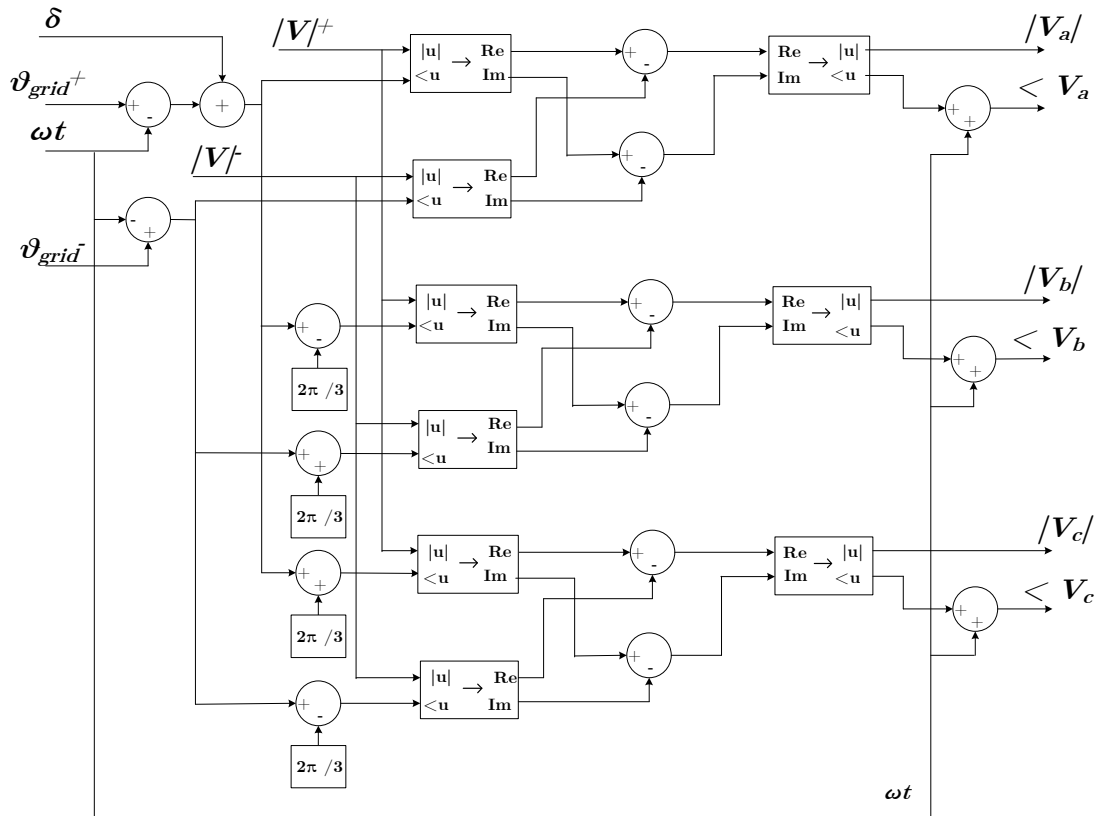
$\delta$

$\vartheta_{grid}^{+}$

$\omega t$

$|V|^{+}$

$|V|^{-}$

$\vartheta_{grid}^{-}$

+ - + + - +

|u| → Re
<u Im

|u| → Re
<u Im

+ -

+ -

Re → |u|
Im <u

+ +

$|V_a|$

$< V_a$

+ - 
$2\pi$ /3

|u| → Re
<u Im

+ +
$2\pi$ /3

|u| → Re
<u Im

+ -

+ -

Re → |u|
Im <u

+ +

$|V_b|$

$< V_b$

+ +
$2\pi$ /3

|u| → Re
<u Im

+ -
$2\pi$ /3

|u| → Re
<u Im

+ -

+ -

Re → |u|
Im <u

+ +

$|V_c|$

$< V_c$

$\omega t$